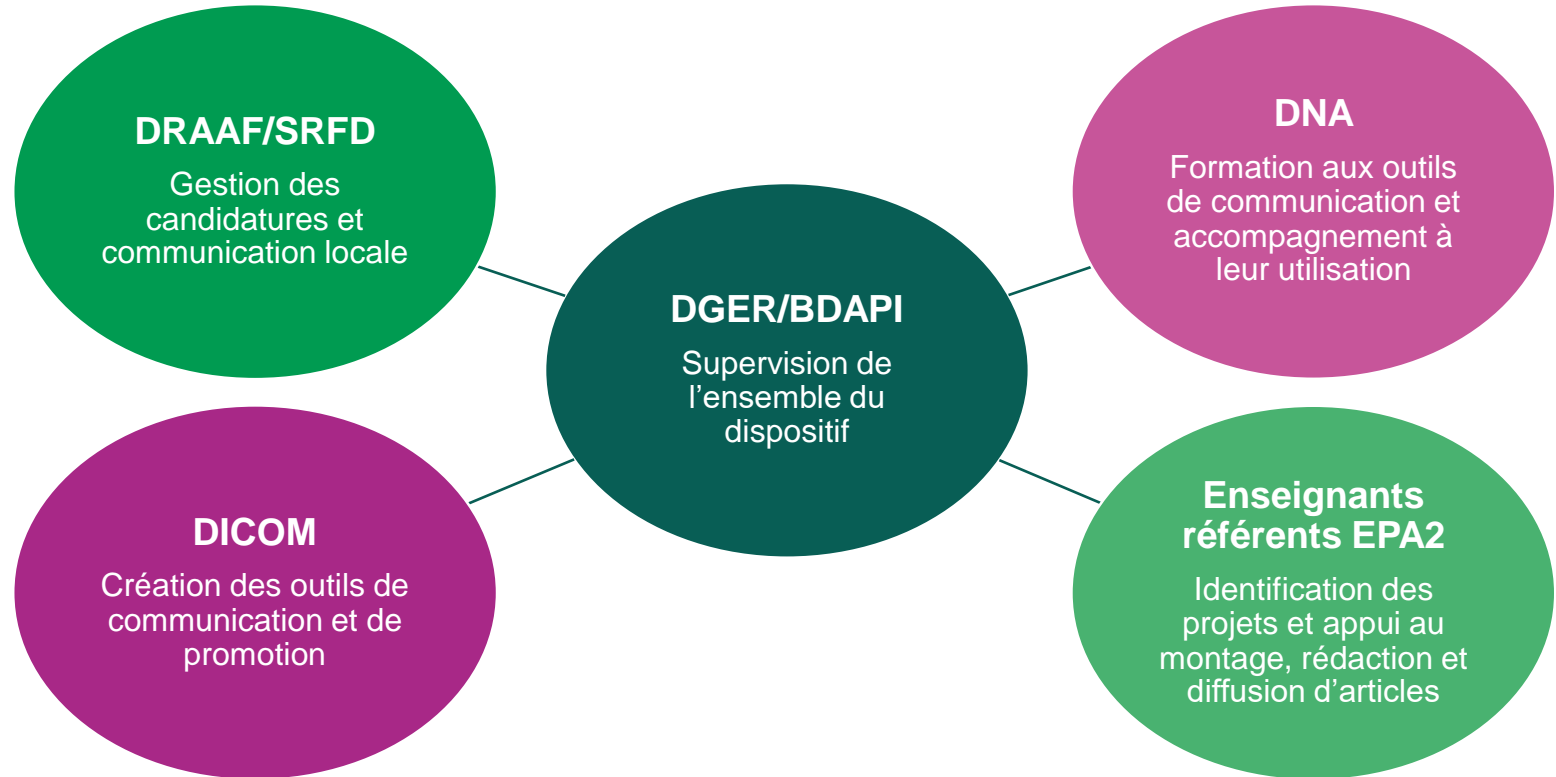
DRAAF/SRFD

Gestion des candidatures et communication locale

DNA

Formation aux outils de communication et accompagnement à leur utilisation

DGER/BDAPI

Supervision de l'ensemble du dispositif

DICOM

Création des outils de communication et de promotion

Enseignants référents EPA2

Identification des projets et appui au montage, rédaction et diffusion d'articles